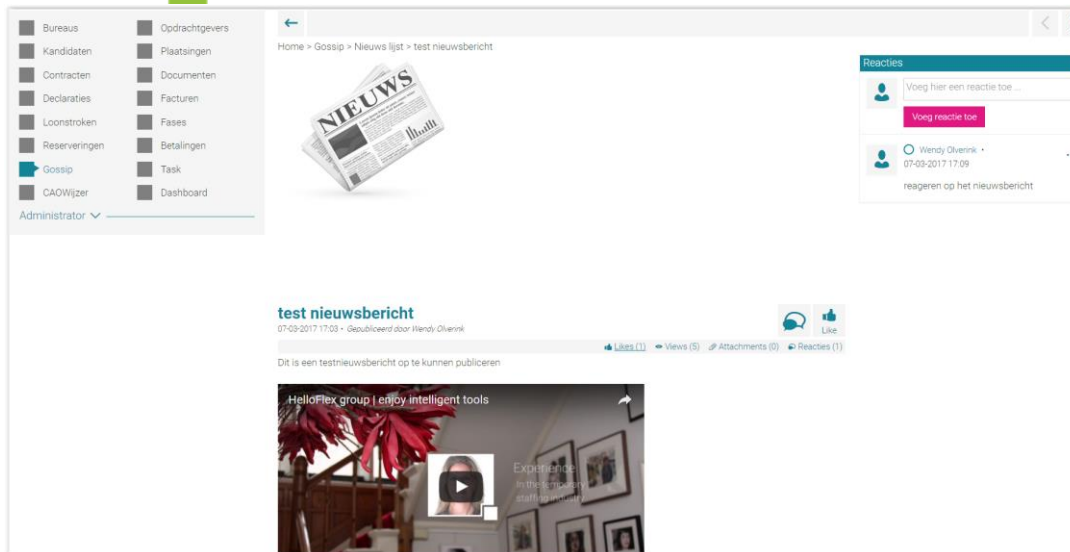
Bureaus
Opdrachtgevers
Kandidaten
Plaatsingen
Contracten
Documenten
Declaraties
Facturen
Loonstroken
Fases
Reserveringen
Betalingen
Gossip
Task
CAOWijzer
Dashboard
Administrator

←

Home > Gossip > Nieuws lijst > test nieuwsbericht

NIEUWS

Reacties
Voeg hier een reactie toe ...
Voeg reactie toe
Wendy Olverink •
07-03-2017 17:09
reageren op het nieuwsbericht

test nieuwsbericht
07-03-2017 17:03 • Gepubliceerd door Wendy Olverink
Like
Likes (1) Views (5) Attachments (0) Reacties (1)
Dit is een testnieuwsbericht op te kunnen publiceren

HelloFlex group | enjoy intelligent tools
Experience
in the temporary
staffing industry